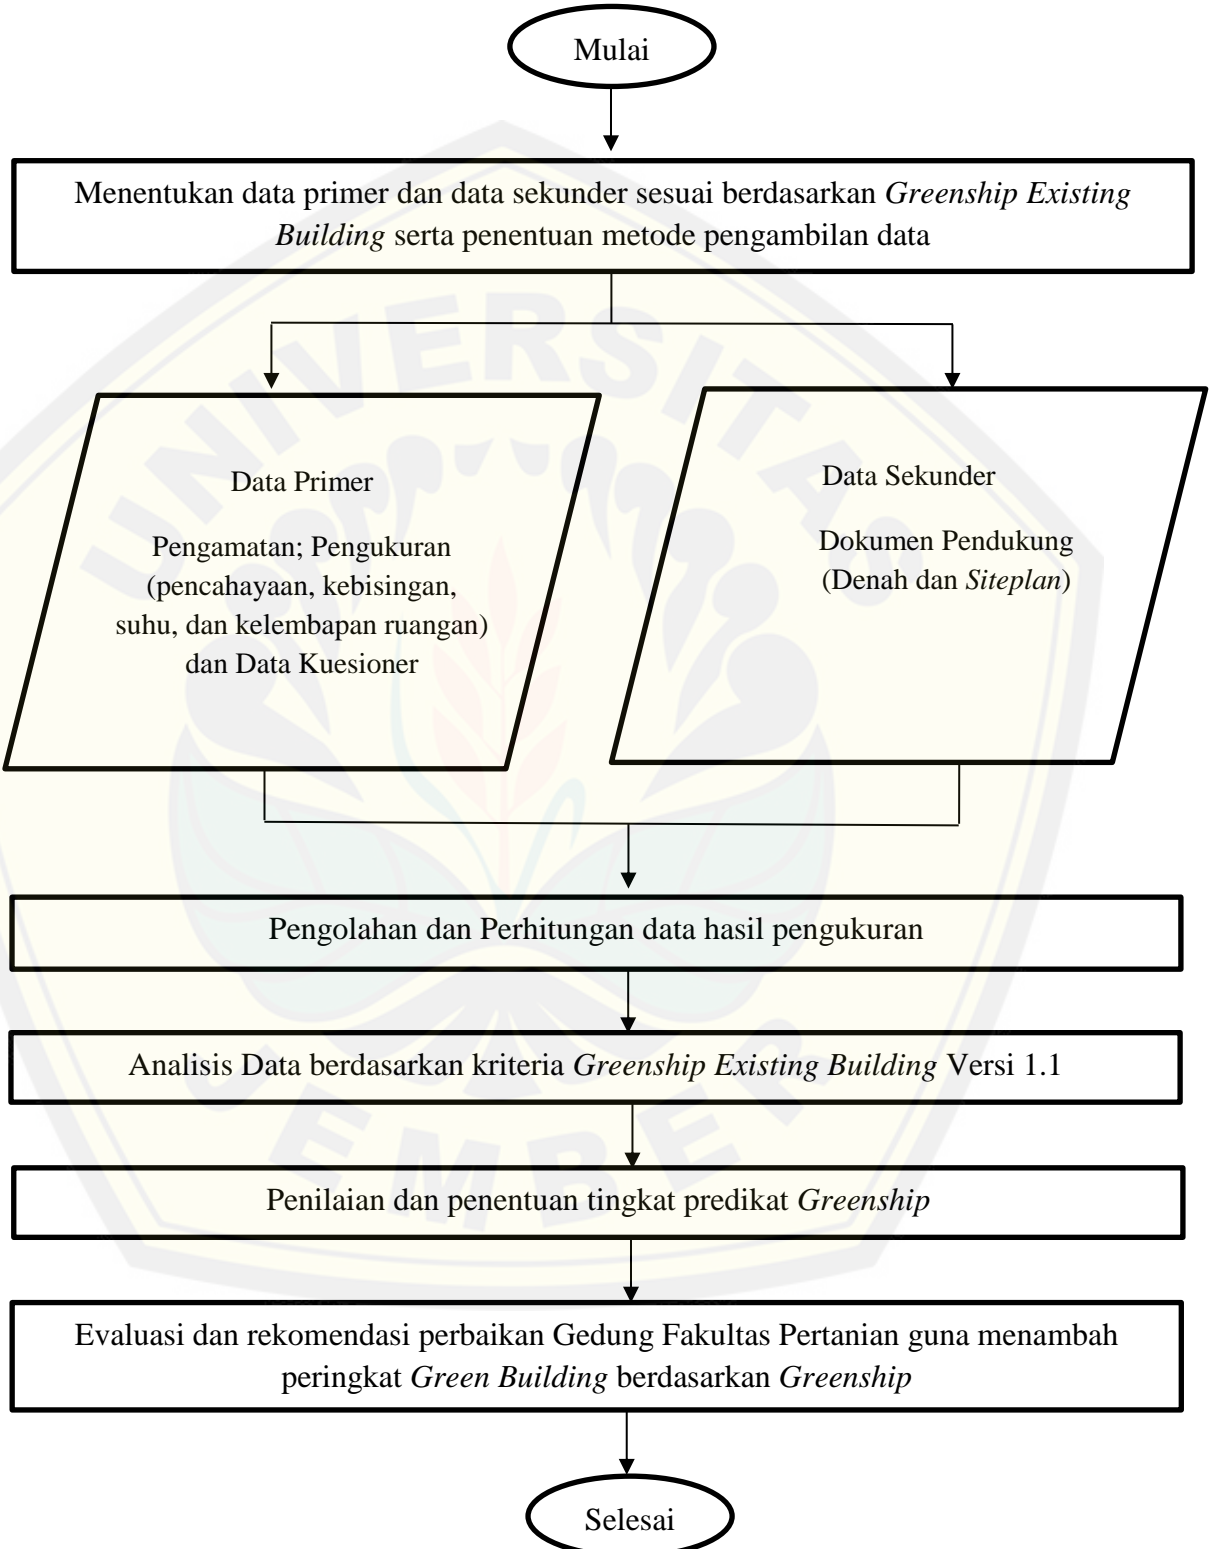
Mulai

Menentukan data primer dan data sekunder sesuai berdasarkan Greenship Existing Building serta penentuan metode pengambilan data

Data Primer

Pengamatan; Pengukuran (pencahayaan, kebisingan, suhu, dan kelembapan ruangan) dan Data Kuesioner

Data Sekunder

Dokumen Pendukung (Denah dan Siteplan)

Pengolahan dan Perhitungan data hasil pengukuran

Analisis Data berdasarkan kriteria Greenship Existing Building Versi 1.1

Penilaian dan penentuan tingkat predikat Greenship

Evaluasi dan rekomendasi perbaikan Gedung Fakultas Pertanian guna menambah peringkat Green Building berdasarkan Greenship

Selesai